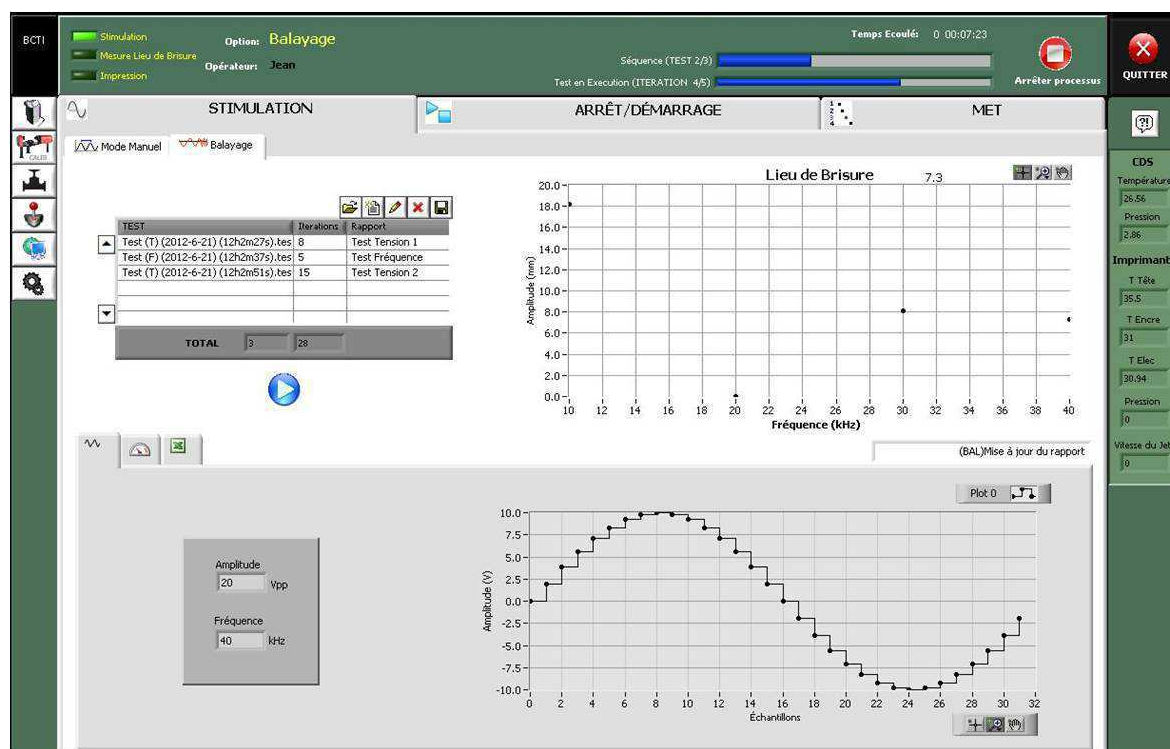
BCTI

Stimulation
Mesure Lieu de Brisure
Impression

Option: Balayage
Opérateur: Jean

Temps Ecoulé: 0 00:07:23

Séquence (TEST 2/3)
Test en Execution (ITERATION 4/5)

Arrêter processus

QUITTER

STIMULATION
ARRÊT/DÉMARRAGE
MET

Mode Manuel
Balayage

| TEST | Iterations | Rapport |
|---|---|---|
| Test (T) (2012-6-21) (12h2m27s).tes | 8 | Test Tension 1 |
| Test (F) (2012-6-21) (12h2m37s).tes | 5 | Test Fréquence |
| Test (T) (2012-6-21) (12h2m51s).tes | 15 | Test Tension 2 |

TOTAL 3 28

Lieu de Brisure 7.3

20.0
18.0
16.0
14.0
12.0
10.0
8.0
6.0
4.0
2.0
0.0
Amplitude (mm)
10 12 14 16 18 20 22 24 26 28 30 32 34 36 38 40
Fréquence (kHz)

(BAL)Mise à jour du rapport

Plot 0

Amplitude
20 Vpp

Fréquence
40 kHz

10.0
7.5
5.0
2.5
0.0
-2.5
-5.0
-7.5
-10.0
Amplitude (V)
0 2 4 6 8 10 12 14 16 18 20 22 24 26 28 30 32
Échantillons

CDS
Température
26.56
Pression
2.86
Imprimant
T Tête
35.5
T Encre
31
T Elec
30.94
Pression
0
Vitesse du Jet
0